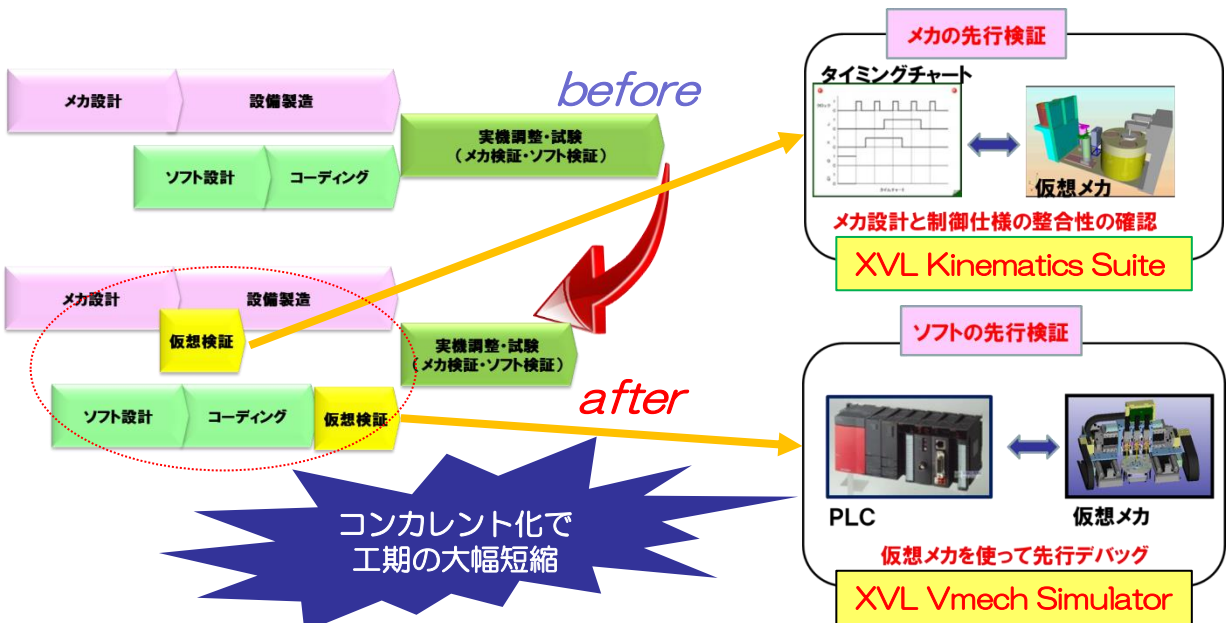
メカ設計

設備製造

before

実機調整・試験
（メカ検証・ソフト検証）

ソフト設計

コーディング

メカ設計

設備製造

仮想検証

実機調整・試験
（メカ検証・ソフト検証）

after

ソフト設計

コーディング

仮想検証

コンカレント化で
工期の大幅短縮

メカの先行検証

タイミングチャート

仮想メカ

メカ設計と制御仕様の整合性の確認

XVL Kinematics Suite

ソフトの先行検証

PLC

仮想メカ

仮想メカを使って先行デバッグ

XVL Vmech Simulator